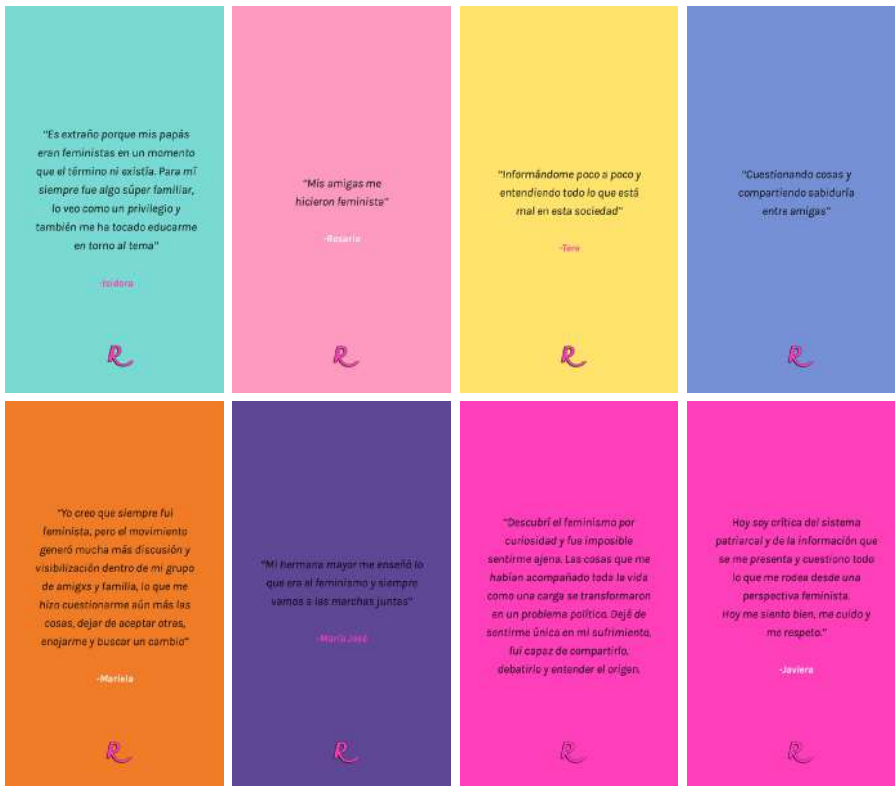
"Es extraño porque mis papás eran feministas en un momento que el término ni existía. Para mí siempre fue algo súper familiar, lo veo como un privilegio y también me ha tocado educarme en torno al tema"

-Isidora

R

"Mis amigas me hicieron feminista"

-Rosario

R

"Informándome poco a poco y entendiendo todo lo que está mal en esta sociedad"

-Tere

R

"Cuestionando cosas y compartiendo sabiduría entre amigas"

R

"Yo creo que siempre fui feminista, pero el movimiento generó mucha más discusión y visibilización dentro de mi grupo de amigxs y familia, lo que me hizo cuestionarme aún más las cosas, dejar de aceptar otras, enojarme y buscar un cambio"

-Mariela

R

"Mi hermana mayor me enseñó lo que era el feminismo y siempre vamos a las marchas juntas"

-María José

R

"Descubrí el feminismo por curiosidad y fue imposible sentirme ajena. Las cosas que me habían acompañado toda la vida como una carga se transformaron en un problema político. Dejé de sentirme única en mi sufrimiento, fui capaz de compartirlo, debatirlo y entender el origen.

R

Hoy soy crítica del sistema patriarcal y de la información que se me presenta y cuestiono todo lo que me rodea desde una perspectiva feminista.
Hoy me siento bien, me cuido y me respeto."

-Javiera

R